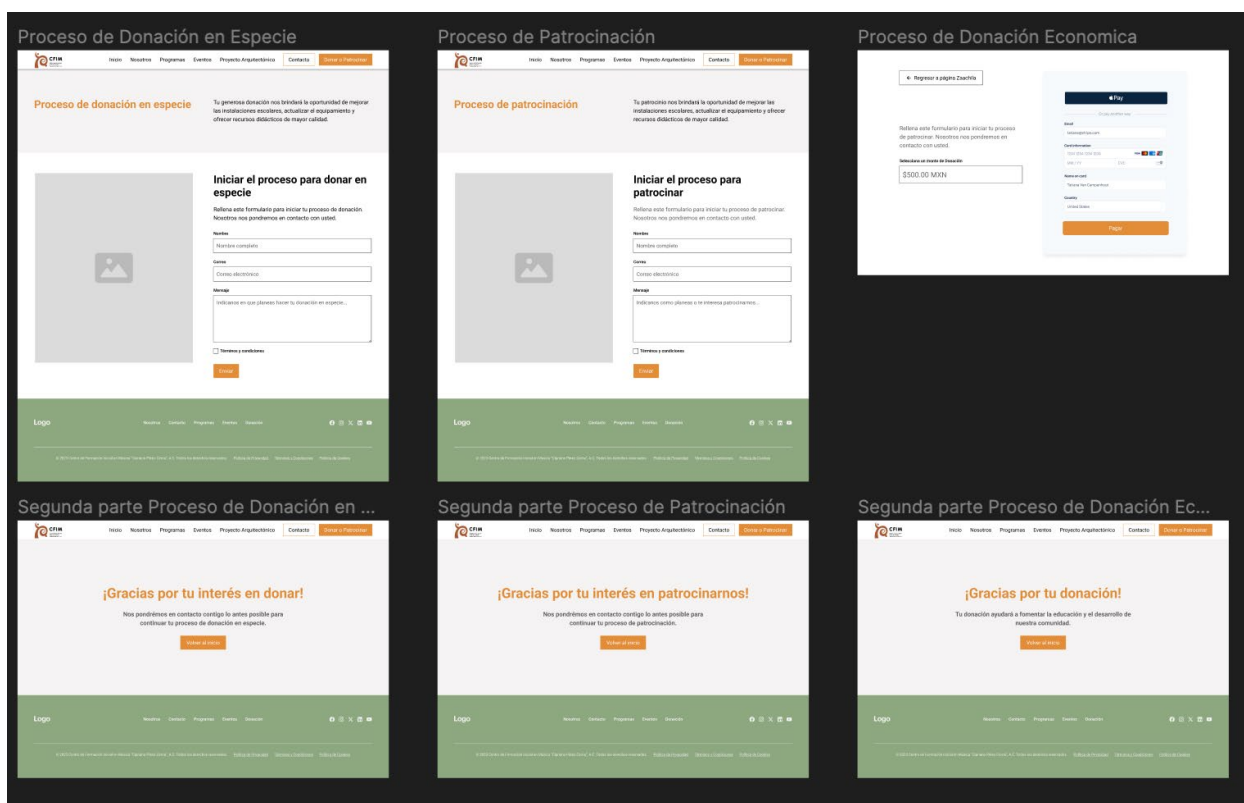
Proceso de Donación en Especie

CFIM

Inicio Nosotros Programas Eventos Proyecto Arquitectónico Contacto Donar o Patrocinar

Proceso de donación en especie

Tu generosa donación nos brindará la oportunidad de mejorar las instalaciones escolares, actualizar el equipamiento y ofrecer recursos didácticos de mayor calidad.

Iniciar el proceso para donar en especie

Rellena este formulario para iniciar tu proceso de donación. Nosotros nos pondremos en contacto con usted.

Nombre

Nombre completo

Correo

Correo electrónico

Mensaje

Indícanos en que planeas hacer tu donación en especie...

Términos y condiciones

Enviar

Logo

Nosotros Contacto Programas Eventos Donación

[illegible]

Proceso de Patrocinación

CFIM

Inicio Nosotros Programas Eventos Proyecto Arquitectónico Contacto Donar o Patrocinar

Proceso de patrocinación

Tu patrocinio nos brindará la oportunidad de mejorar las instalaciones escolares, actualizar el equipamiento y ofrecer recursos didácticos de mayor calidad.

Iniciar el proceso para patrocinar

Rellena este formulario para iniciar tu proceso de patrocinar. Nosotros nos pondremos en contacto con usted.

Nombre

Nombre completo

Correo

Correo electrónico

Mensaje

Indícanos como planeas o te interesa patrocinarnos...

Términos y condiciones

Enviar

Logo

Nosotros Contacto Programas Eventos Donación

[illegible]

Proceso de Donación Economica

← Regresar a página Zaachila

Rellena este formulario para iniciar tu proceso de patrocinar. Nosotros nos pondremos en contacto con usted.

Seleccione un monto de Donación

$500.00 MXN

Pay

Email

Card information

Name on card

Country

United States

Pagar

Segunda parte Proceso de Donación en ...

CFIM

Inicio Nosotros Programas Eventos Proyecto Arquitectónico Contacto Donar o Patrocinar

¡Gracias por tu interés en donar!

Nos pondrémos en contacto contigo lo antes posible para continuar tu proceso de donación en especie.

Volver al inicio

Logo

Nosotros Contacto Programas Eventos Donación

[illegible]

Segunda parte Proceso de Patrocinación

CFIM

Inicio Nosotros Programas Eventos Proyecto Arquitectónico Contacto Donar o Patrocinar

¡Gracias por tu interés en patrocinarnos!

Nos pondrémos en contacto contigo lo antes posible para continuar tu proceso de patrocinación.

Volver al inicio

Logo

Nosotros Contacto Programas Eventos Donación

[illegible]

Segunda parte Proceso de Donación Ec...

CFIM

Inicio Nosotros Programas Eventos Proyecto Arquitectónico Contacto Donar o Patrocinar

¡Gracias por tu donación!

Tu donación ayudará a fomentar la educación y el desarrollo de nuestra comunidad.

Volver al inicio

Logo

Nosotros Contacto Programas Eventos Donación

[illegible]